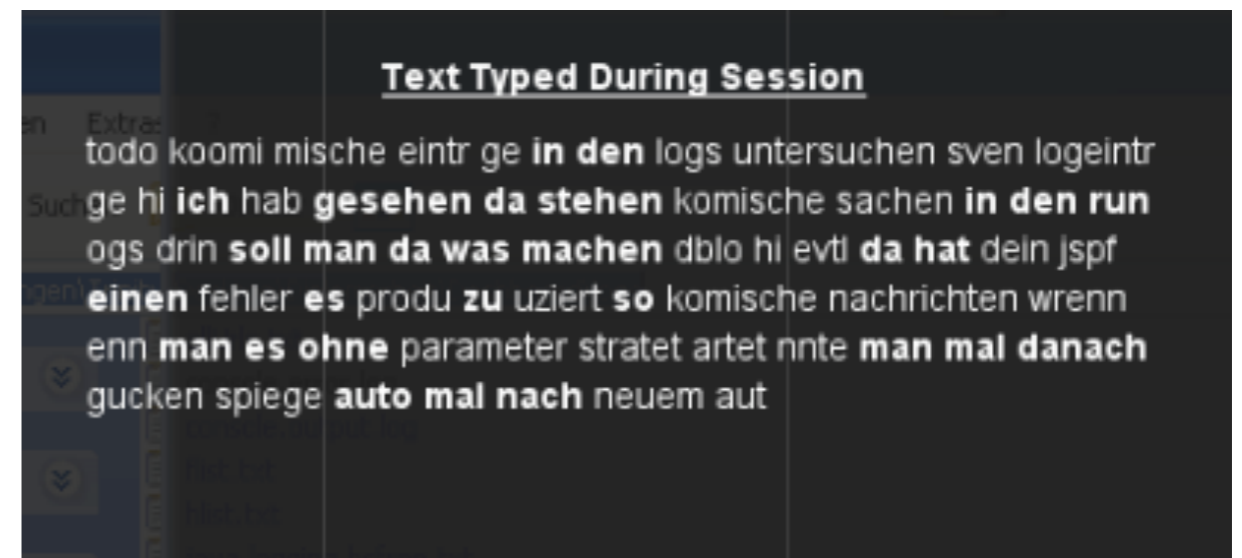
Text Typed During Session

todo koomi mische eintr ge in den logs untersuchen sven logeintr ge hi ich hab gesehen da stehen komische sachen in den run ogs drin soll man da was machen dblo hi evtl da hat dein jspf einen fehler es produ zu uziert so komische nachrichten wrenn enn man es ohne parameter stratet artet nnte man mal danach gucken spiege auto mal nach neuem aut